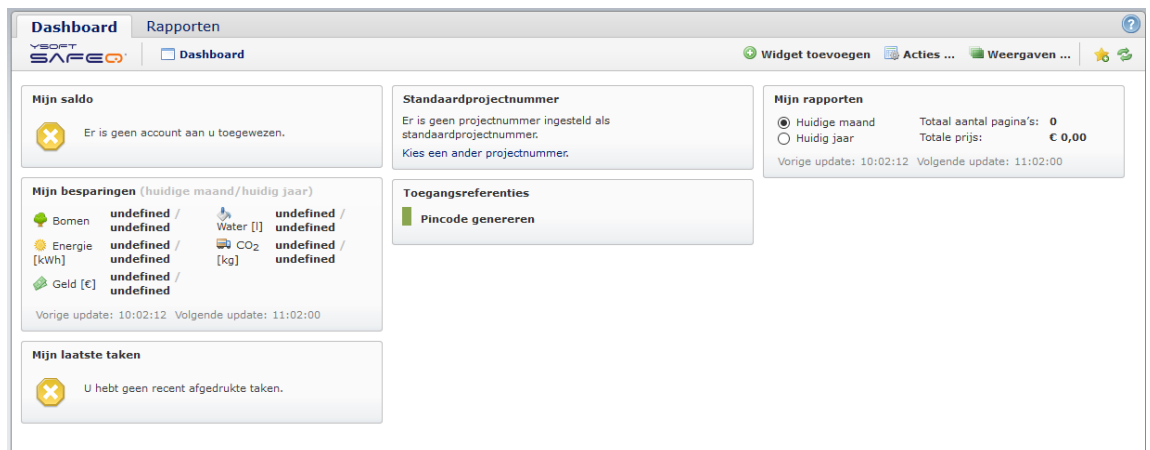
Dashboard Rapporten

YSOFT SAFEQ

Dashboard

Widget toevoegen Acties ... Weergaven ...

Mijn saldo

Er is geen account aan u toegewezen.

Mijn besparingen (huidige maand/huidig jaar)

Bomen undefined / undefined

Water [l] undefined / undefined

Energie [kWh] undefined / undefined

$CO_2$ [kg] undefined / undefined

Geld [€] undefined / undefined

Vorige update: 10:02:12 Volgende update: 11:02:00

Mijn laatste taken

U hebt geen recent afgedrukte taken.

Standaardprojectnummer

Er is geen projectnummer ingesteld als standaardprojectnummer.

Kies een ander projectnummer.

Toegangsreferenties

Pincode genereren

Mijn rapporten

Huidige maand

Huidig jaar

Totaal aantal pagina's: 0

Totale prijs: € 0,00

Vorige update: 10:02:12 Volgende update: 11:02:00